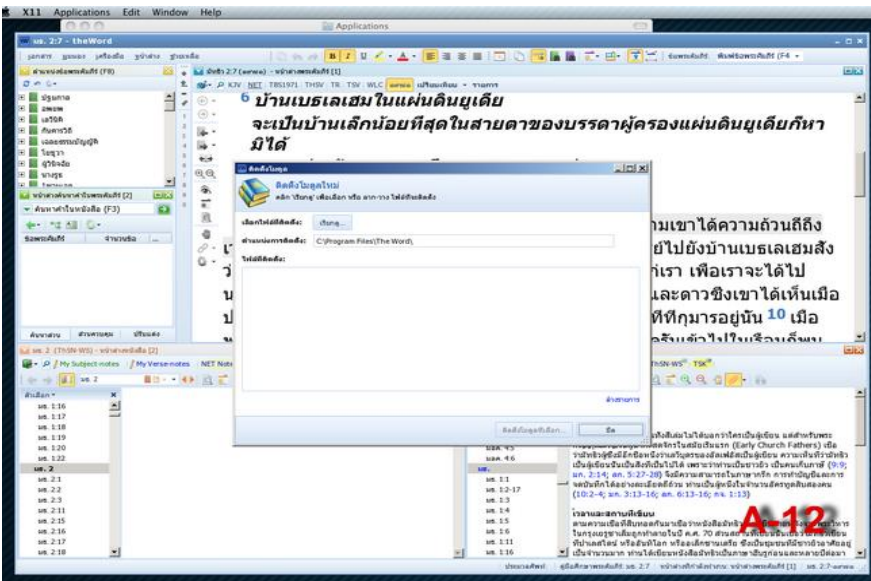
X11 Applications Edit Window Help

Applications

มธ. 2:7 - theWord

6 บ้านเบธเลเฮมในแผ่นดินยูเดีย

จะเป็นบ้านเล็กน้อยที่สุดในสายตาของบรรดาผู้ครองแผ่นดินยูเดียก็หามิได้

ติดตั้งโมดูล

ติดตั้งโมดูลใหม่

เลือกไฟล์ที่ติดตั้ง: เรียกดู...

ตำแหน่งการติดตั้ง: C:\Program Files\The Word\

ไฟล์ที่ติดตั้ง:

ติดตั้งโมดูลที่เลือก... ปิด

ความเขาได้ความถ้วนถี่ถึง

ย์ไปยังบ้านเบธเลเฮมสั่ง

ท่เรา เพื่อเราจะได้ไป

และดาวซึ่งเขาได้เห็นเมือ

ที่กุมารอยู่นั้น 10 เมื่อ

My Subject notes My Verse-notes NET Notes

มธ. 1:16
มธ. 1:17
มธ. 1:18
มธ. 1:19
มธ. 1:20
มธ. 1:21
มธ. 1:22
มธ. 2
มธ. 2:1
มธ. 2:2
มธ. 2:3
มธ. 2:11
มธ. 2:15
มธ. 2:16
มธ. 2:17
มธ. 2:18

มธ. 4:6
มธ.
มธ. 1:1
มธ. 1:2-17
มธ. 1:3
มธ. 1:4
มธ. 1:5
มธ. 1:6
มธ. 1:11
มธ. 1:16

(9:9; มก. 2:14; ลก. 5:27-28)
(10:2-4; มก. 3:13-16; ลก. 6:13-16; กจ. 1:13)

A-12